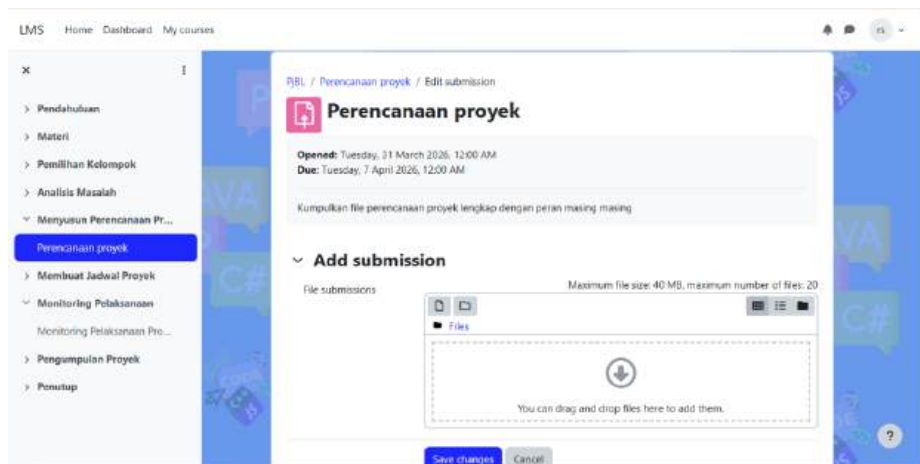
LMS Home Dashboard My courses

rs

×

> Pendahuluan
> Materi
> Pemilihan Kelompok
> Analisis Masalah
⌄ Menyusun Perencanaan Pr...
Perencanaan proyek
> Membuat Jadwal Proyek
⌄ Monitoring Pelaksanaan
Monitoring Pelaksanaan Pro...
> Pengumpulan Proyek
> Penutup

PjBL / Perencanaan proyek / Edit submission

Perencanaan proyek

Opened: Tuesday, 31 March 2026, 12:00 AM
Due: Tuesday, 7 April 2026, 12:00 AM

Kumpulkan file perencanaan proyek lengkap dengan peran masing masing

⌄ Add submission

File submissions

Maximum file size: 40 MB, maximum number of files: 20

Files

You can drag and drop files here to add them.

Save changes Cancel

?